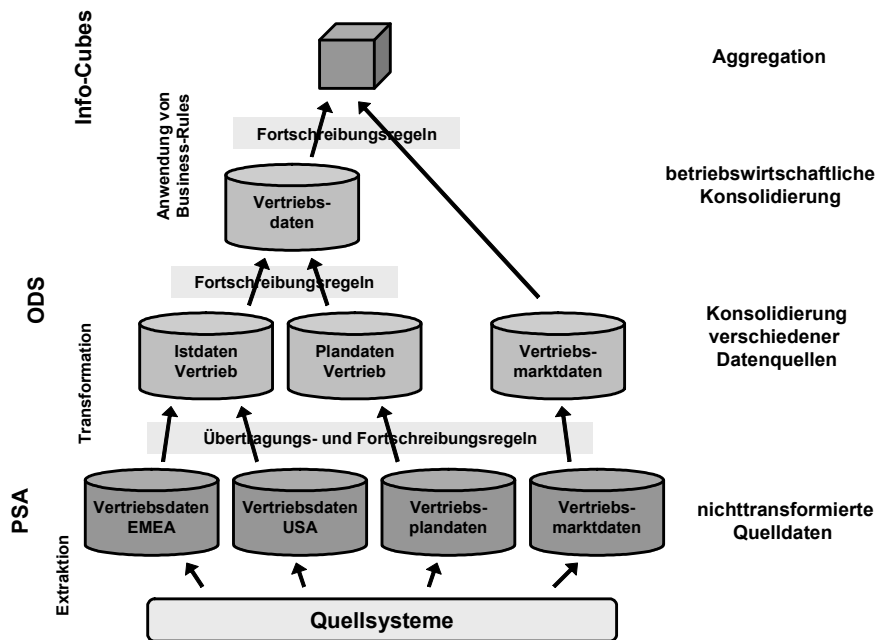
Info-Cubes

Aggregation

Anwendung von Business-Rules

Fortschreibungsregeln

Vertriebsdaten

betriebswirtschaftliche Konsolidierung

ODS

Fortschreibungsregeln

Transformation

Istdaten Vertrieb

Plandaten Vertrieb

Vertriebsmarktdaten

Konsolidierung verschiedener Datenquellen

Übertragungs- und Fortschreibungsregeln

PSA

Vertriebsdaten EMEA

Vertriebsdaten USA

Vertriebsplandaten

Vertriebsmarktdaten

nichttransformierte Quelldaten

Extraktion

Quellsysteme